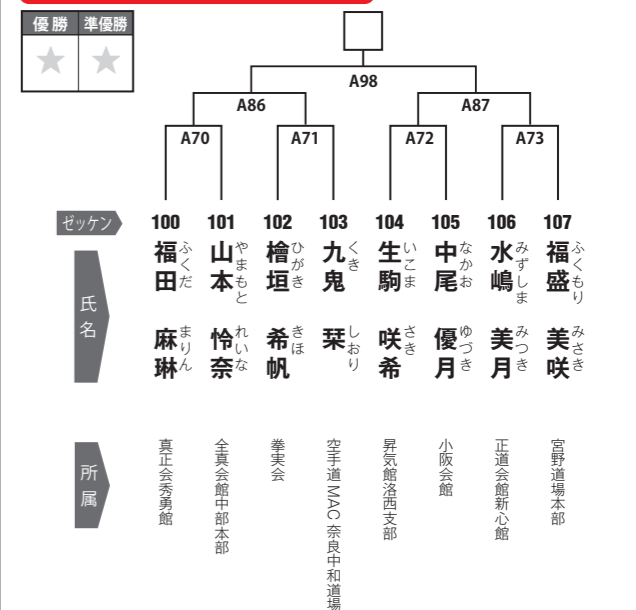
| 優勝 | 準優勝 |
|---|---|
| ★ | ★ |

A98
A86
A87
A70
A71
A72
A73

ゼッケン
100 福田 ふくだ 麻琳 まりん
101 山本 やまもと 怜奈 れいな
102 檜垣 ひがき 希帆 きほ
103 九鬼 くき 栞 しおり
104 生駒 いこま 咲希 さき
105 中尾 なかお 優月 ゆづき
106 水嶋 みずしま 美月 みつき
107 福盛 ふくもり 美咲 みさき

氏名

所属
100 真正会秀勇館
101 全真会館中部本部
102 拳実会
103 空手道MAC奈良中和道場
104 昇気館洛西支部
105 小阪会館
106 正道会館新心館
107 宮野道場本部